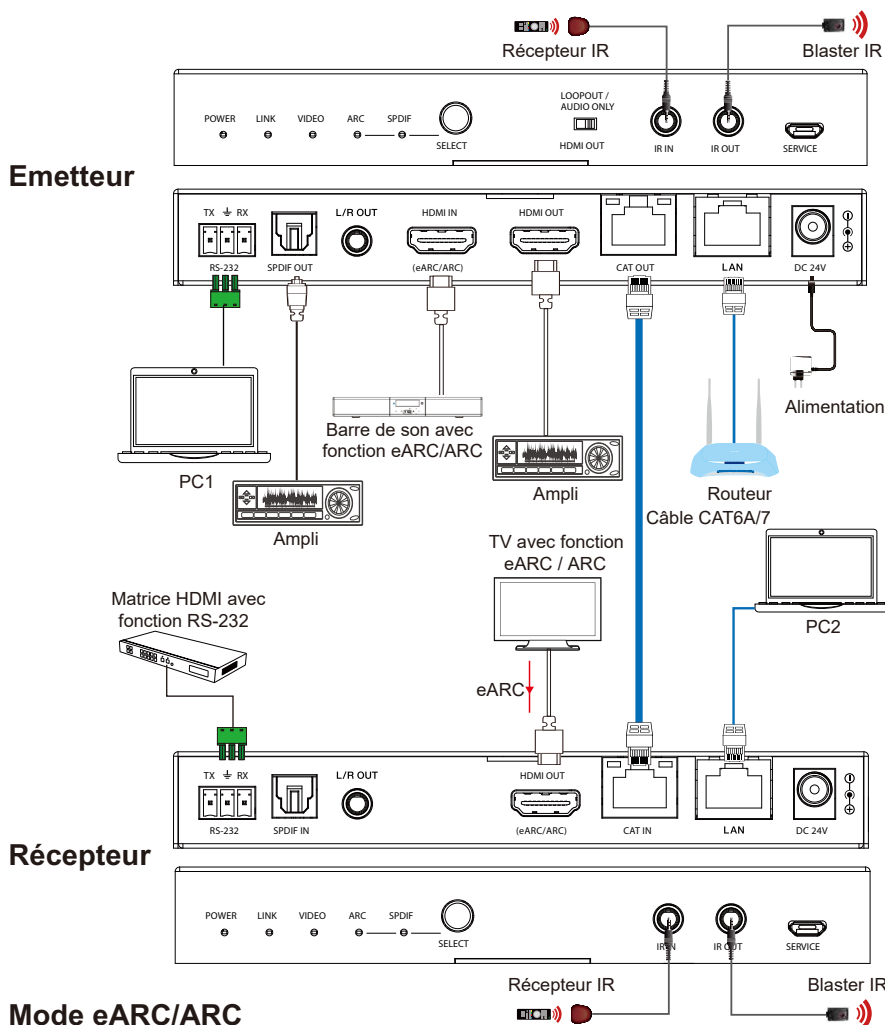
Récepteur IR

Blaster IR

POWER LINK VIDEO ARC SPDIF

SELECT

LOOPOUT / AUDIO ONLY

HDMI OUT

IR IN

IR OUT

SERVICE

Emetteur

TX RX

RS-232

SPDIF OUT

L/R OUT

HDMI IN

(eARC/ARC)

HDMI OUT

CAT OUT

LAN

DC 24V

Alimentation

Barre de son avec fonction eARC/ARC

PC1

Ampli

Ampli

Routeur

Câble CAT6A/7

TV avec fonction eARC / ARC

Matrice HDMI avec fonction RS-232

PC2

eARC

TX RX

RS-232

SPDIF IN

L/R OUT

HDMI OUT

(eARC/ARC)

CAT IN

LAN

DC 24V

Récepteur

POWER LINK VIDEO ARC SPDIF

SELECT

IR IN

IR OUT

SERVICE

Récepteur IR

Blaster IR

Mode eARC/ARC